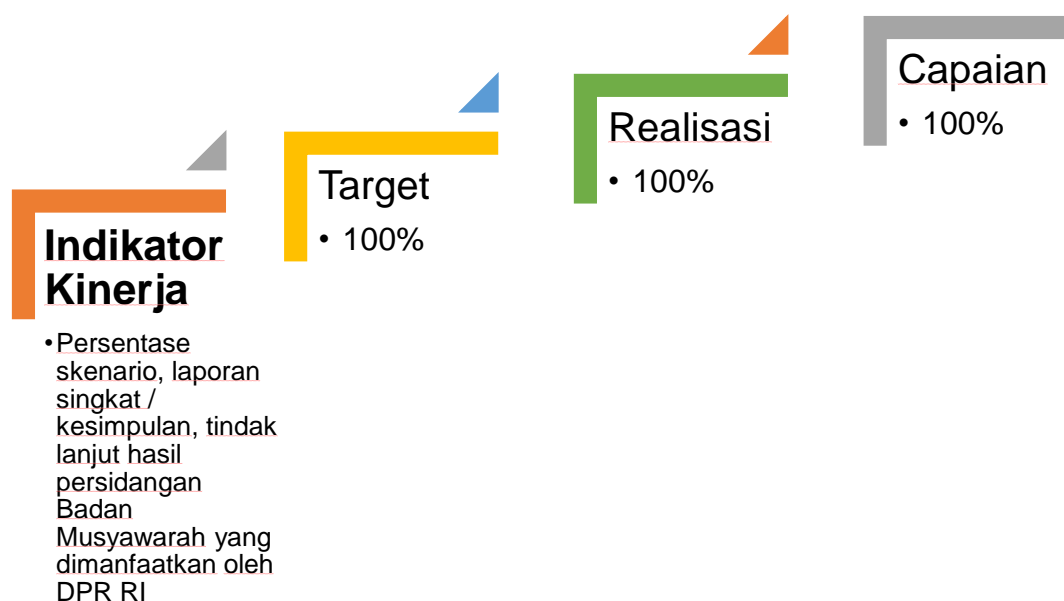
Indikator Kinerja

• Persentase skenario, laporan singkat / kesimpulan, tindak lanjut hasil persidangan Badan Musyawarah yang dimanfaatkan oleh DPR RI

Target

• 100%

Realisasi

• 100%

Capaian

• 100%